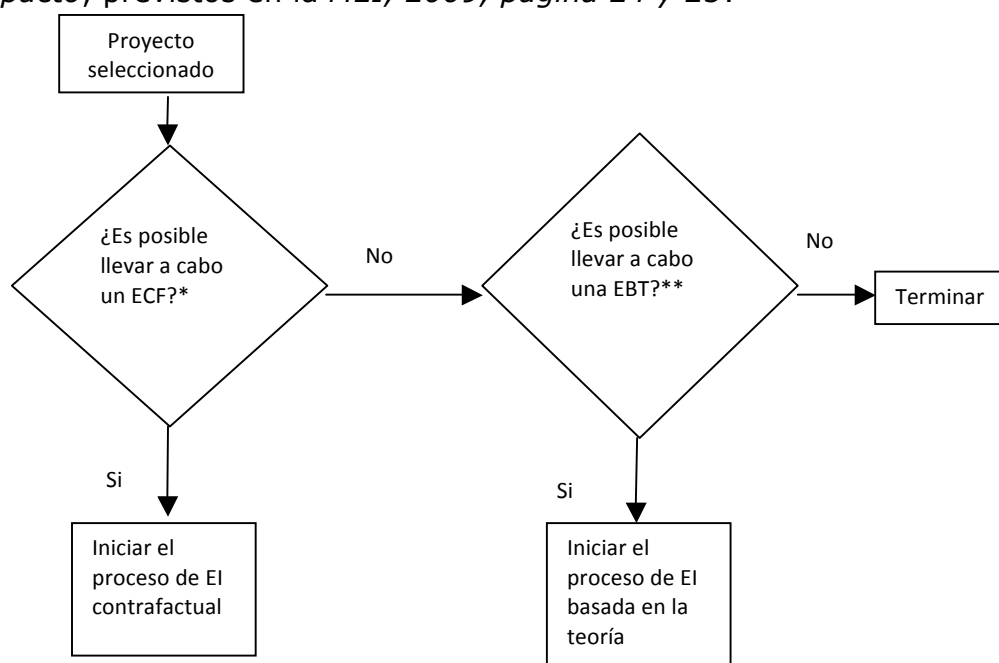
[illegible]

Proyecto seleccionado

¿Es posible llevar a cabo un ECF?*

No

¿Es posible llevar a cabo una EBT?**

No

Terminar

Si

Iniciar el proceso de EI contrafactual

Si

Iniciar el proceso de EI basada en la teoría